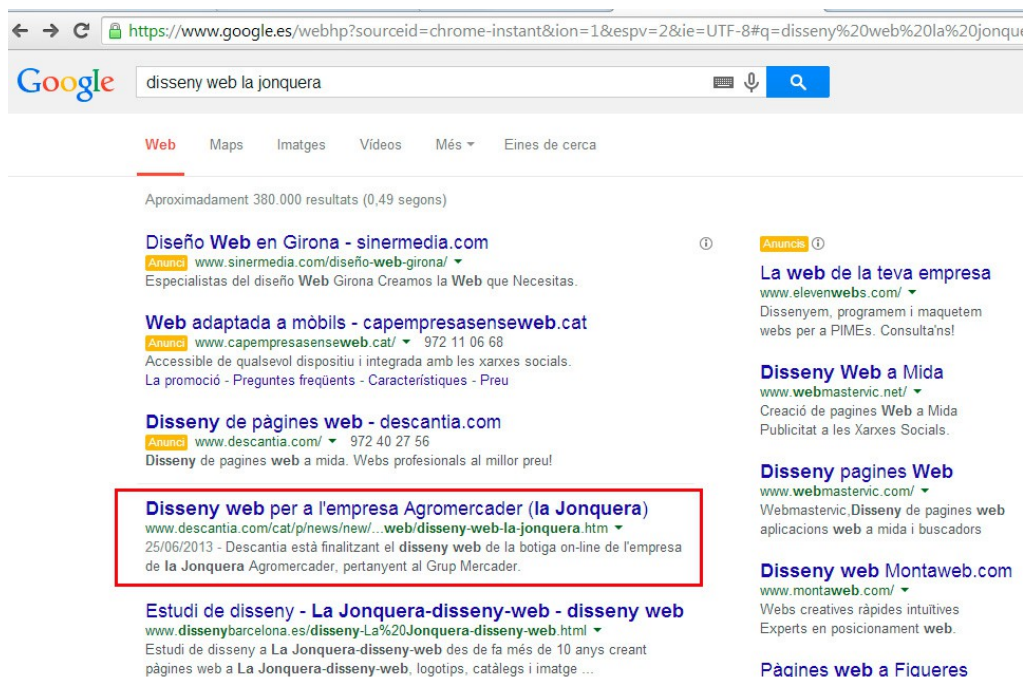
https://www.google.es/webhp?sourceid=chrome-instant&ion=1&espv=2&ie=UTF-8#q=disseny%20web%20la%20jonque

Google

disseny web la jonquera

Web Maps Imatges Vídeos Més Eines de cerca

Aproximadament 380.000 resultats (0,49 segons)

Diseño Web en Girona - sinermedia.com
Anunci www.sinermedia.com/diseño-web-girona/
Especialistas del diseño Web Girona Creamos la Web que Necesitas.

Web adaptada a mòbils - capempresasenseweb.cat
Anunci www.capempresasenseweb.cat/ 972 11 06 68
Accessible de qualsevol dispositiu i integrada amb les xarxes socials.
La promoció - Preguntes freqüents - Característiques - Preu

Disseny de pàgines web - descantia.com
Anunci www.descantia.com/ 972 40 27 56
Disseny de pagines web a mida. Webs profesionals al millor preu!

Disseny web per a l'empresa Agromercader (la Jonquera)
www.descantia.com/cat/p/news/new/...web/disseny-web-la-jonquera.htm
25/06/2013 - Descantia està finalitzant el disseny web de la botiga on-line de l'empresa de la Jonquera Agromercader, pertanyent al Grup Mercader.

Estudi de disseny - La Jonquera-disseny-web - disseny web
www.dissenybarcelona.es/disseny-La%20Jonquera-disseny-web.html
Estudi de disseny a La Jonquera-disseny-web des de fa més de 10 anys creant pàgines web a La Jonquera-disseny-web, logotips, catàlegs i imatge ...

Anuncis

La web de la teva empresa
www.elevenwebs.com/
Dissenyem, programem i maquetem webs per a PIMEs. Consulta'ns!

Disseny Web a Mida
www.webmastervic.net/
Creació de pagines Web a Mida
Publicitat a les Xarxes Socials.

Disseny pagines Web
www.webmastervic.com/
Webmastervic,Disseny de pagines web aplicacions web a mida i buscadors

Disseny web Montaweb.com
www.montaweb.com/
Webs creatives ràpides intuïtives
Experts en posicionament web.

Pàgines web a Figueres